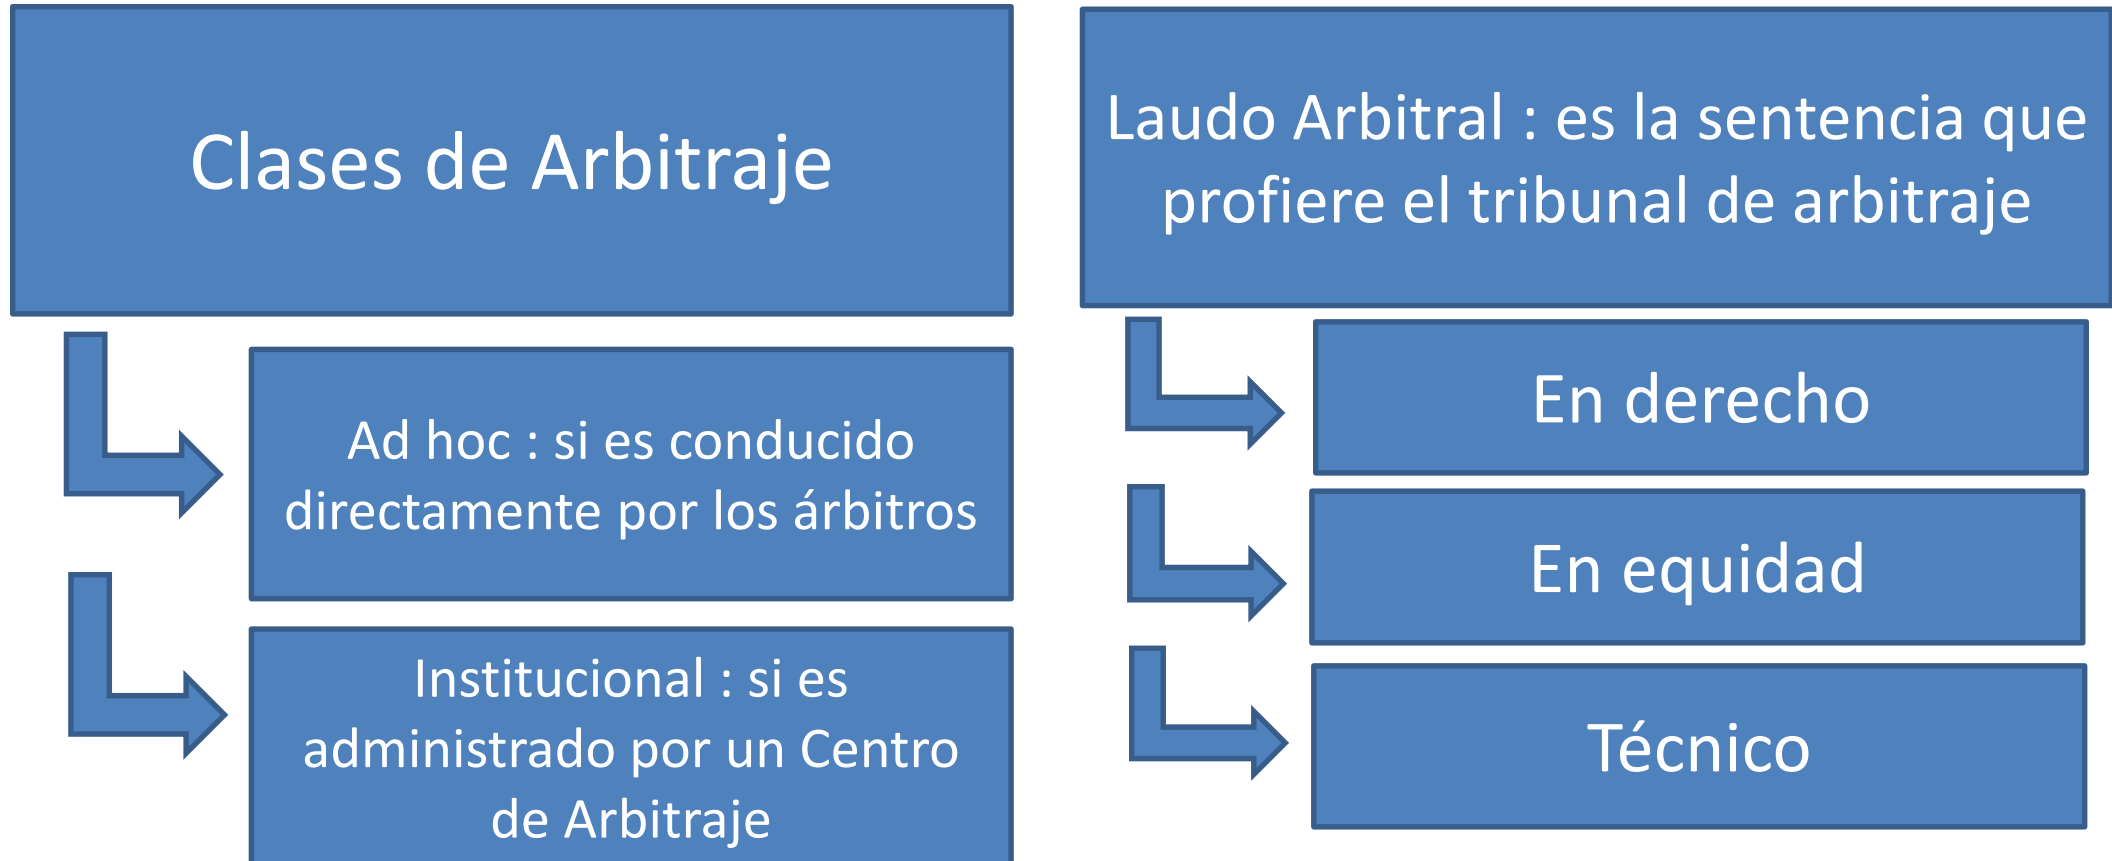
Clases de Arbitraje

Ad hoc : si es conducido directamente por los árbitros

Institucional : si es administrado por un Centro de Arbitraje

Laudo Arbitral : es la sentencia que profiere el tribunal de arbitraje

En derecho

En equidad

Técnico